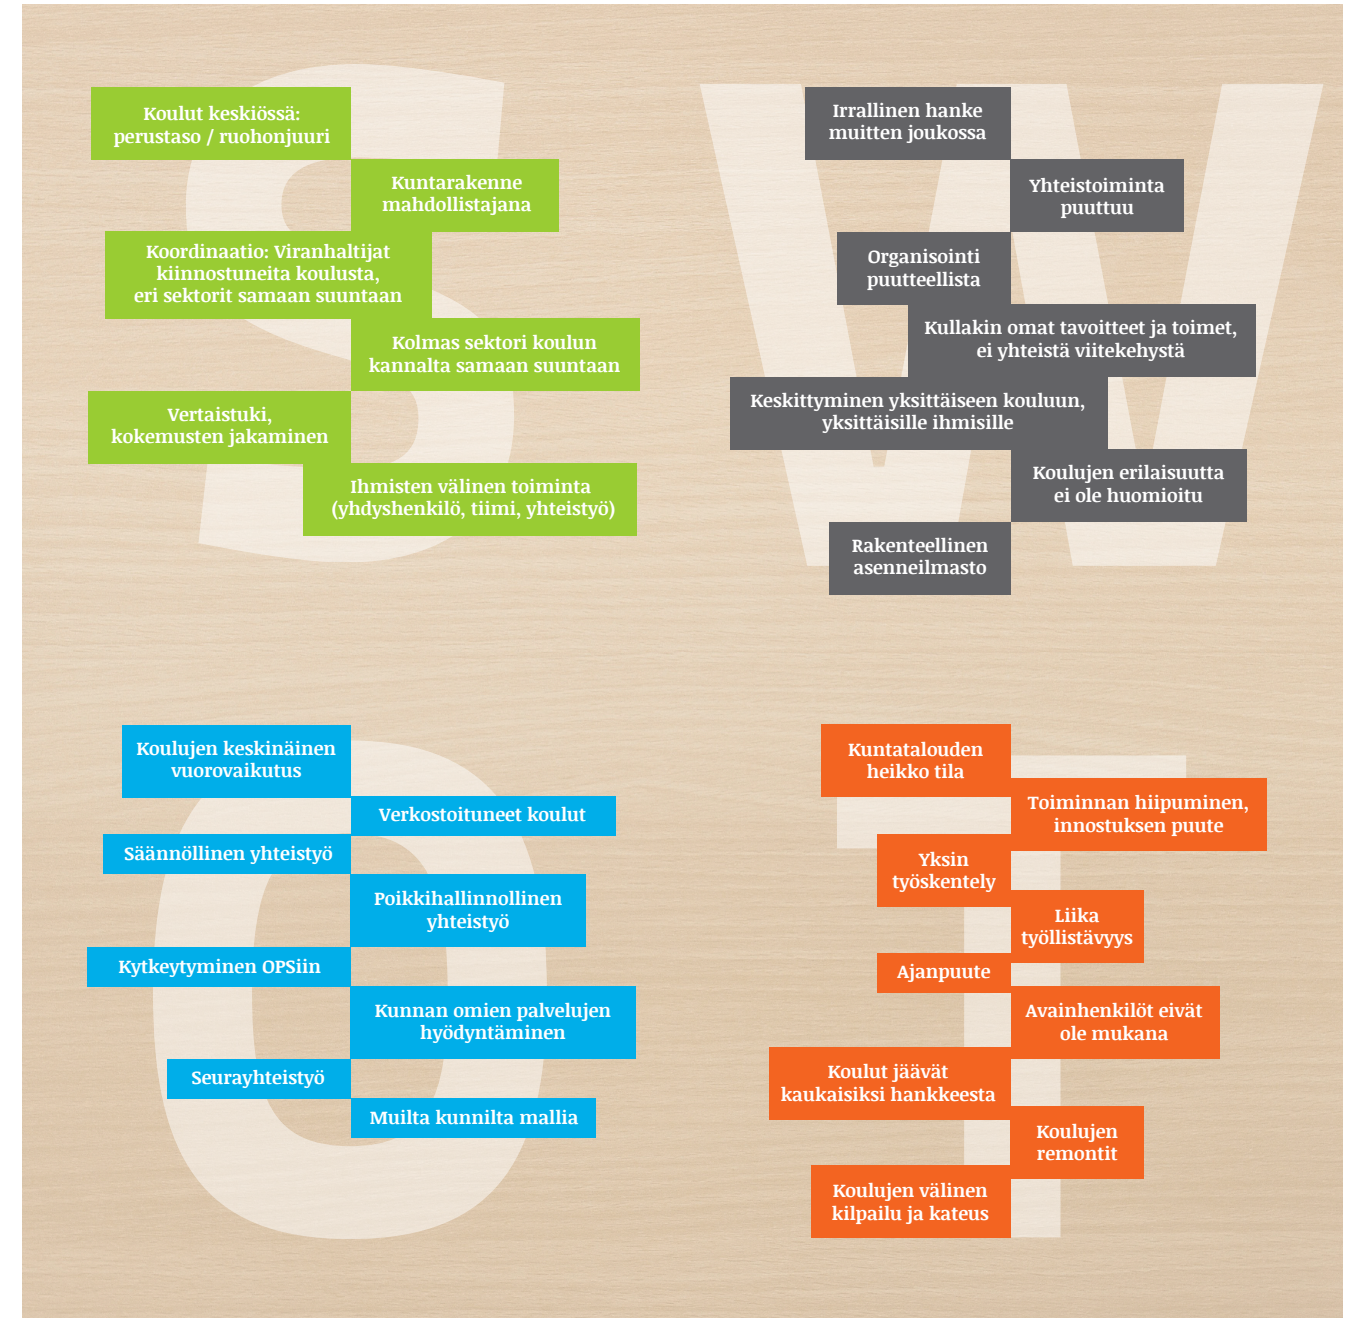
S

Koulut keskiössä: perustaso / ruohonjuuri

Kuntarakenne mahdollistajana

Koordinaatio: Viranhaltijat kiinnostuneita koulusta, eri sektorit samaan suuntaan

Kolmas sektori koulun kannalta samaan suuntaan

Vertaistuki, kokemusten jakaminen

Ihmisten välinen toiminta (yhdyshenkilö, tiimi, yhteistyö)

W

Irrallinen hanke muitten joukossa

Yhteistoiminta puuttuu

Organisointi puutteellista

Kullakin omat tavoitteet ja toimet, ei yhteistä viitekehystä

Keskittyminen yksittäiseen kouluun, yksittäisille ihmisille

Koulujen erilaisuutta ei ole huomioitu

Rakenteellinen asenneilmasto

O

Koulujen keskinäinen vuorovaikutus

Verkostoituneet koulut

Säännöllinen yhteistyö

Poikkihallinnollinen yhteistyö

Kytkeytyminen OPSiin

Kunnan omien palvelujen hyödyntäminen

Seurayhteistyö

Muilta kunnilta mallia

T

Kuntatalouden heikko tila

Toiminnan hiipuminen, innostuksen puute

Yksin työskentely

Liika työllistävyys

Ajanpuute

Avainhenkilöt eivät ole mukana

Koulut jäävät kaukaisiksi hankkeesta

Koulujen remontit

Koulujen välinen kilpailu ja kateus